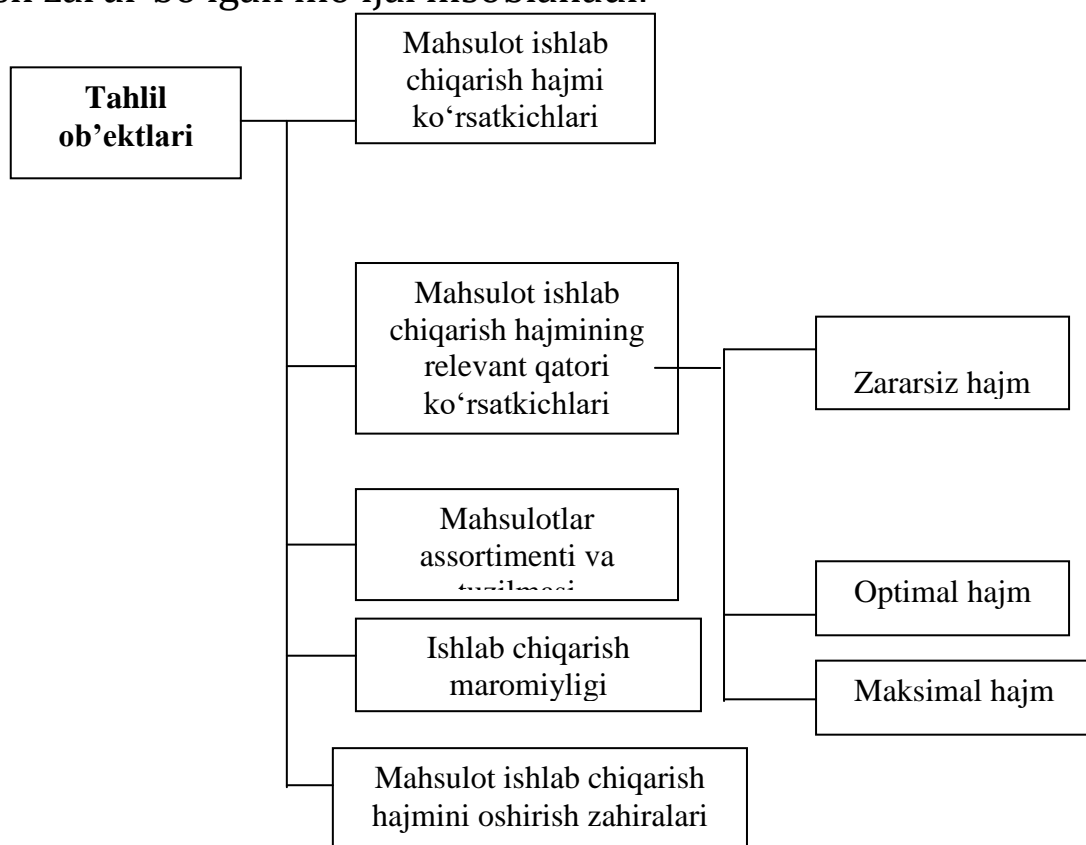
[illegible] zarur bo'lgan mo'ljal hisoblanadi.

**Tahlil ob'ektlari**

Mahsulot ishlab chiqarish hajmi ko'rsatkichlari

Mahsulot ishlab chiqarish hajmining relevant qatori ko'rsatkichlari

Zararsiz hajm

Mahsulotlar assortimenti va tuzilmasi

Optimal hajm

Ishlab chiqarish maromiyligi

Maksimal hajm

Mahsulot ishlab chiqarish hajmini oshirish zahiralari